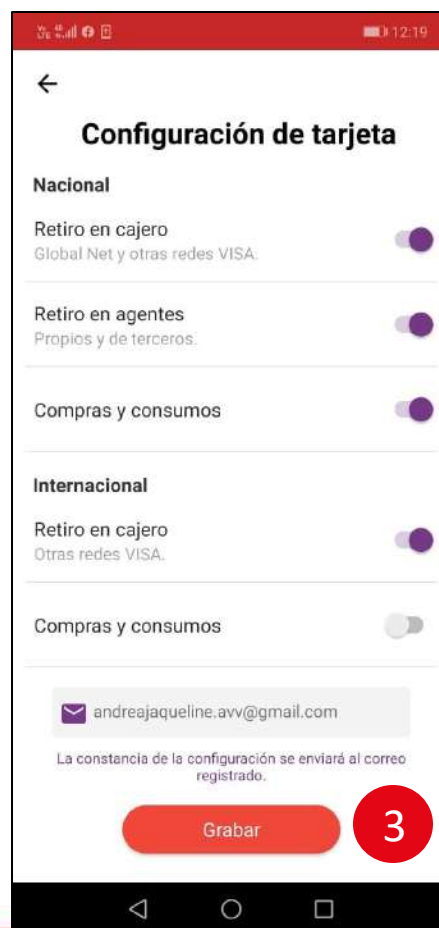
12:19

Configuración de tarjeta

Nacional

Retiro en cajero
Global Net y otras redes VISA.

Retiro en agentes
Propios y de terceros.

Compras y consumos

Internacional

Retiro en cajero
Otras redes VISA.

Compras y consumos

andreajaqueline.avv@gmail.com

La constancia de la configuración se enviará al correo registrado.

Grabar

3